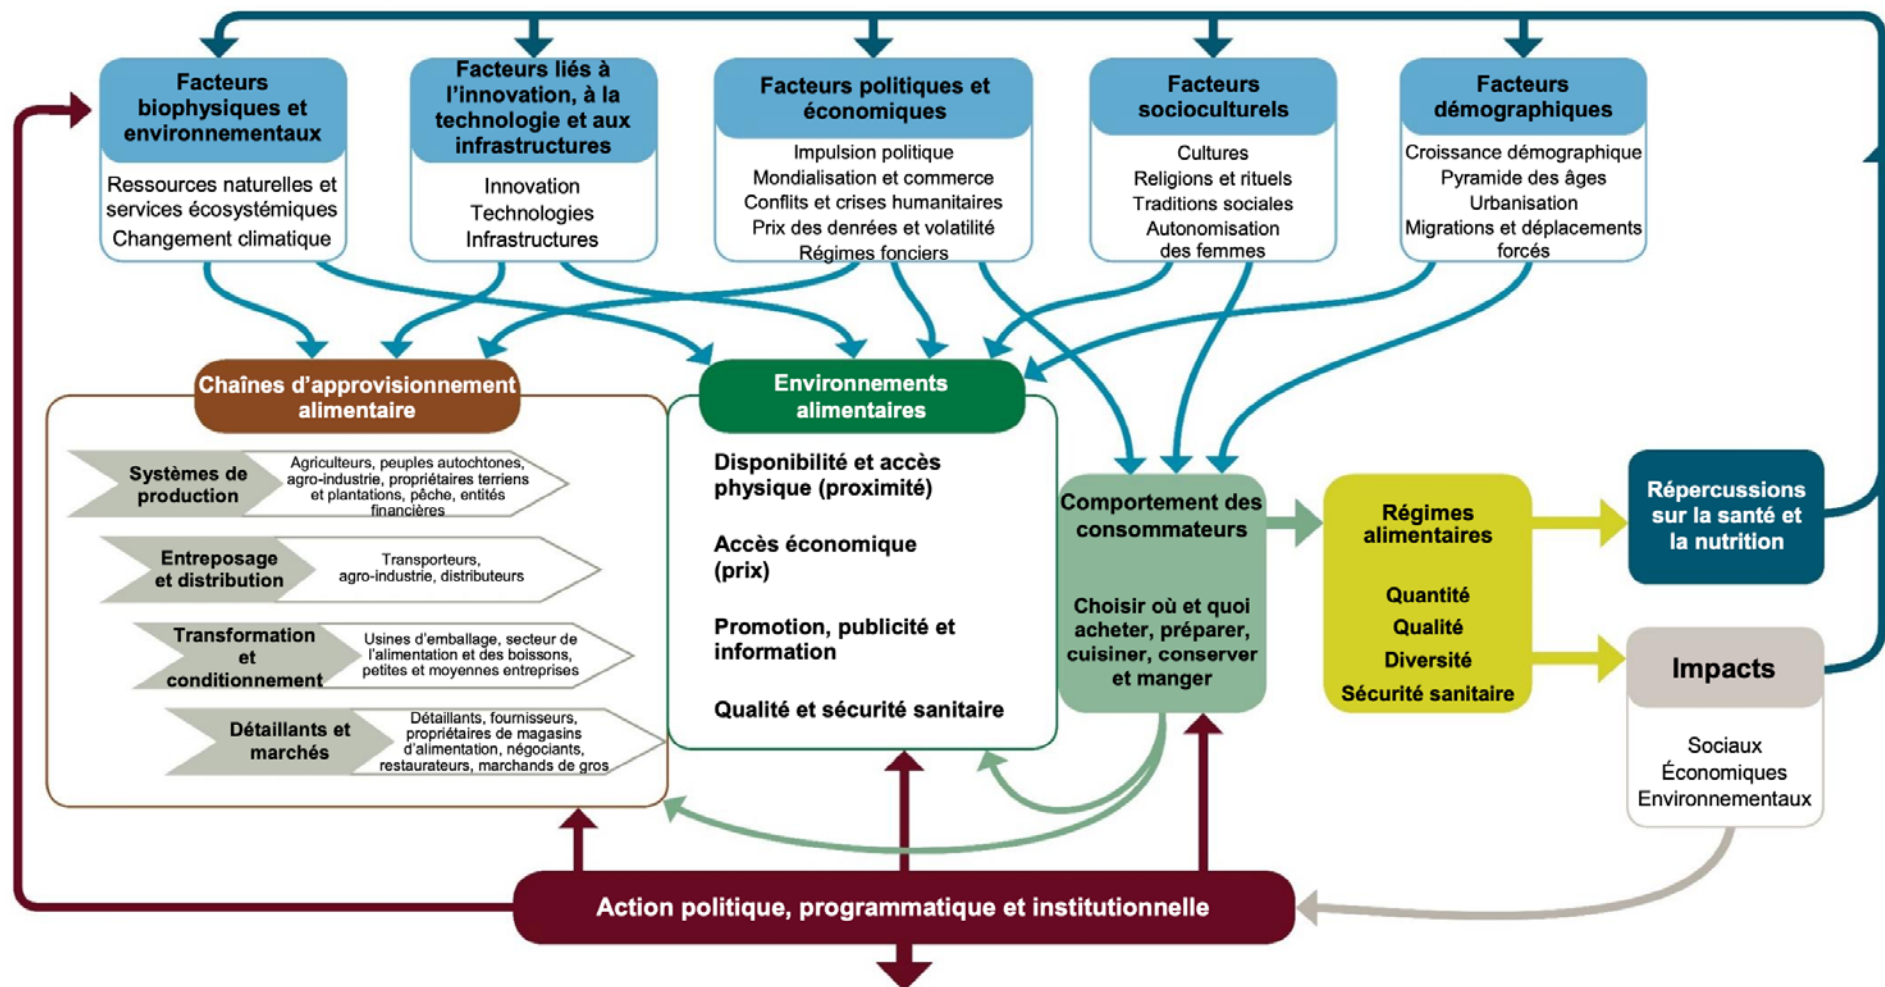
Facteurs biophysiques et environnementaux

Ressources naturelles et services écosystémiques
Changement climatique

Facteurs liés à l'innovation, à la technologie et aux infrastructures

Innovation
Technologies
Infrastructures

Facteurs politiques et économiques

Impulsion politique
Mondialisation et commerce
Conflits et crises humanitaires
Prix des denrées et volatilité
Régimes fonciers

Facteurs socioculturels

Cultures
Religions et rituels
Traditions sociales
Autonomisation des femmes

Facteurs démographiques

Croissance démographique
Pyramide des âges
Urbanisation
Migrations et déplacements forcés

Chaînes d'approvisionnement alimentaire

Systèmes de production
Agriculteurs, peuples autochtones, agro-industrie, propriétaires terriens et plantations, pêche, entités financières

Entreposage et distribution
Transporteurs, agro-industrie, distributeurs

Transformation et conditionnement
Usines d'emballage, secteur de l'alimentation et des boissons, petites et moyennes entreprises

Détaillants et marchés
Détaillants, fournisseurs, propriétaires de magasins d'alimentation, négociants, restaurateurs, marchands de gros

Environnements alimentaires

Disponibilité et accès physique (proximité)

Accès économique (prix)

Promotion, publicité et information

Qualité et sécurité sanitaire

Comportement des consommateurs

Choisir où et quoi acheter, préparer, cuisiner, conserver et manger

Régimes alimentaires

Quantité
Qualité
Diversité
Sécurité sanitaire

Répercussions sur la santé et la nutrition

Impacts

Sociaux
Économiques
Environnementaux

Action politique, programmatique et institutionnelle